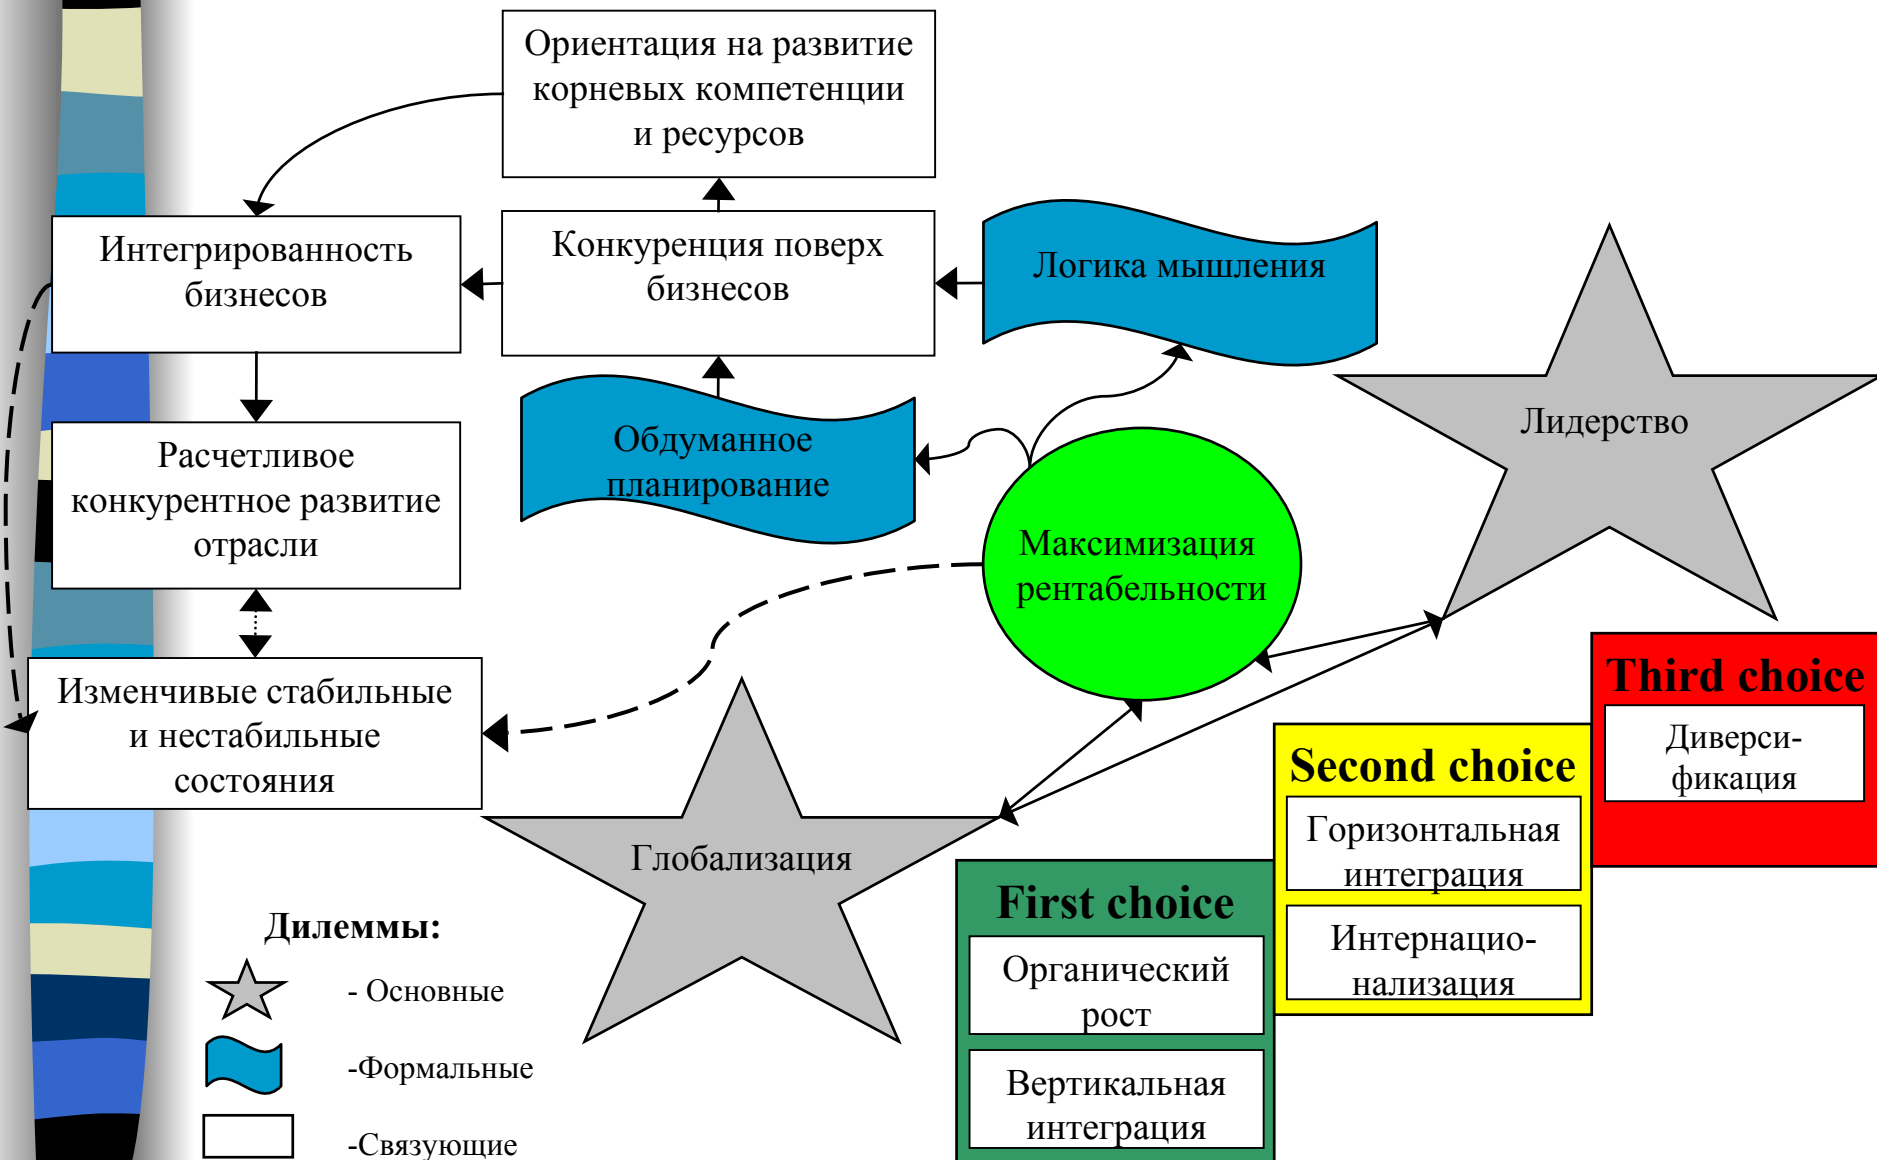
Ориентация на развитие корневых компетенции и ресурсов

Интегрированность бизнесов

Конкуренция поверх бизнесов

Логика мышления

Лидерство

Обдуманное планирование

Расчетливое конкурентное развитие отрасли

Максимизация рентабельности

Изменчивые стабильные и нестабильные состояния

Third choice

Диверсификация

Second choice

Горизонтальная интеграция

Интернационализация

Глобализация

First choice

Органический рост

Вертикальная интеграция

Дилеммы:

- Основные

-Формальные

-Связующие